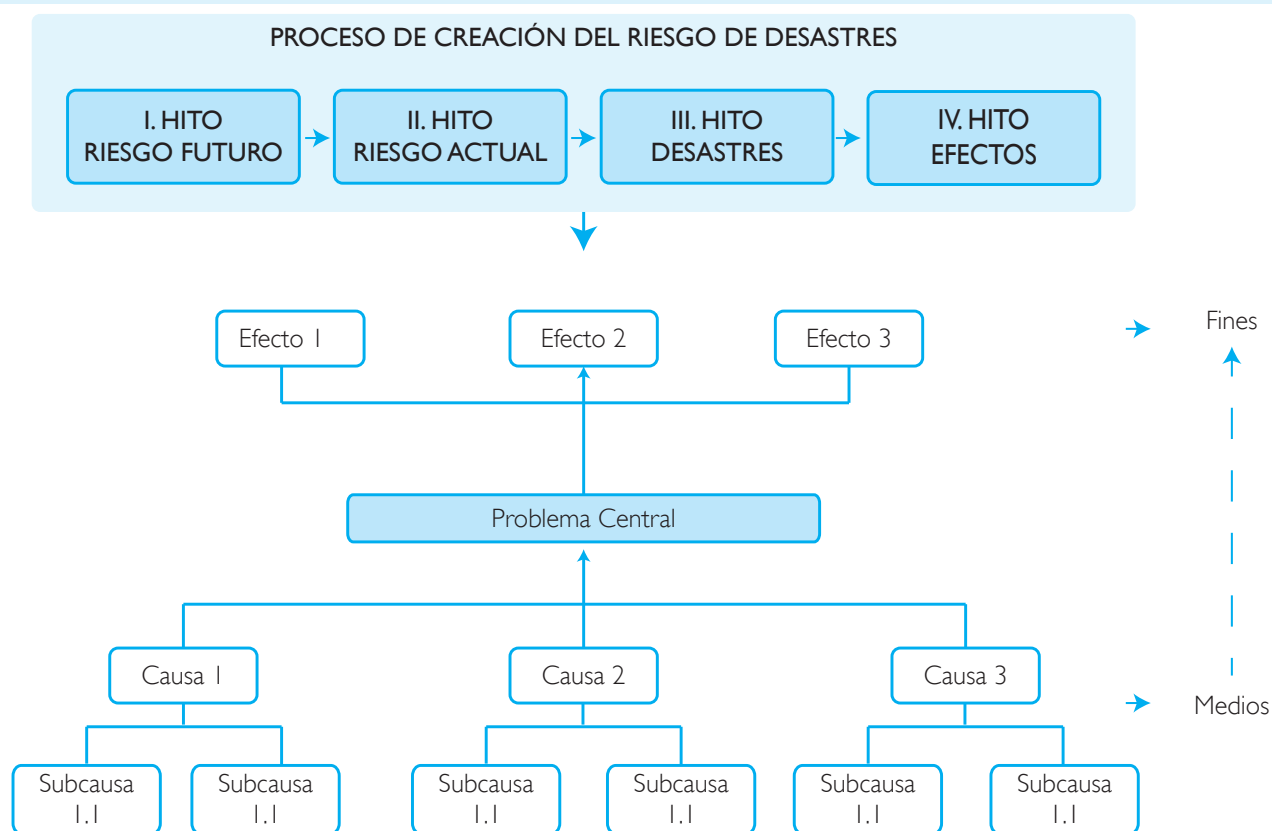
PROCESO DE CREACIÓN DEL RIESGO DE DESASTRES

I. HITO RIESGO FUTURO

II. HITO RIESGO ACTUAL

III. HITO DESASTRES

IV. HITO EFECTOS

Efecto 1

Efecto 2

Efecto 3

Fines

Problema Central

Causa 1

Causa 2

Causa 3

Medios

Subcausa 1.1

Subcausa 1.1

Subcausa 1.1

Subcausa 1.1

Subcausa 1.1

Subcausa 1.1